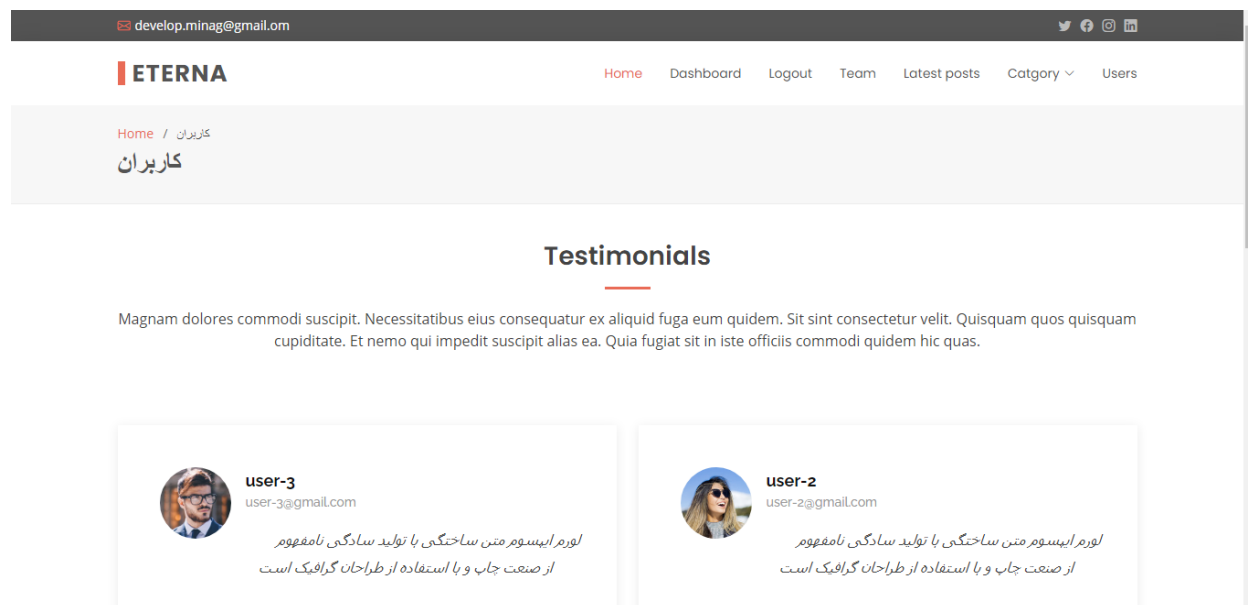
develop.minag@gmail.om

ETERNA

Home Dashboard Logout Team Latest posts Catgory Users

Home / کاربران

کاربران

Testimonials

Magnam dolores commodi suscipit. Necessitatibus eius consequatur ex aliquid fuga eum quidem. Sit sint consectetur velit. Quisquam quos quisquam cupiditate. Et nemo qui impedit suscipit alias ea. Quia fugiat sit in iste officiis commodi quidem hic quas.

user-3
user-3@gmail.com
لورم ایپسوم متن ساختگی با تولید سادگی نامفهوم از صنعت چاپ و با استفاده از طراحان گرافیک است

user-2
user-2@gmail.com
لورم ایپسوم متن ساختگی با تولید سادگی نامفهوم از صنعت چاپ و با استفاده از طراحان گرافیک است